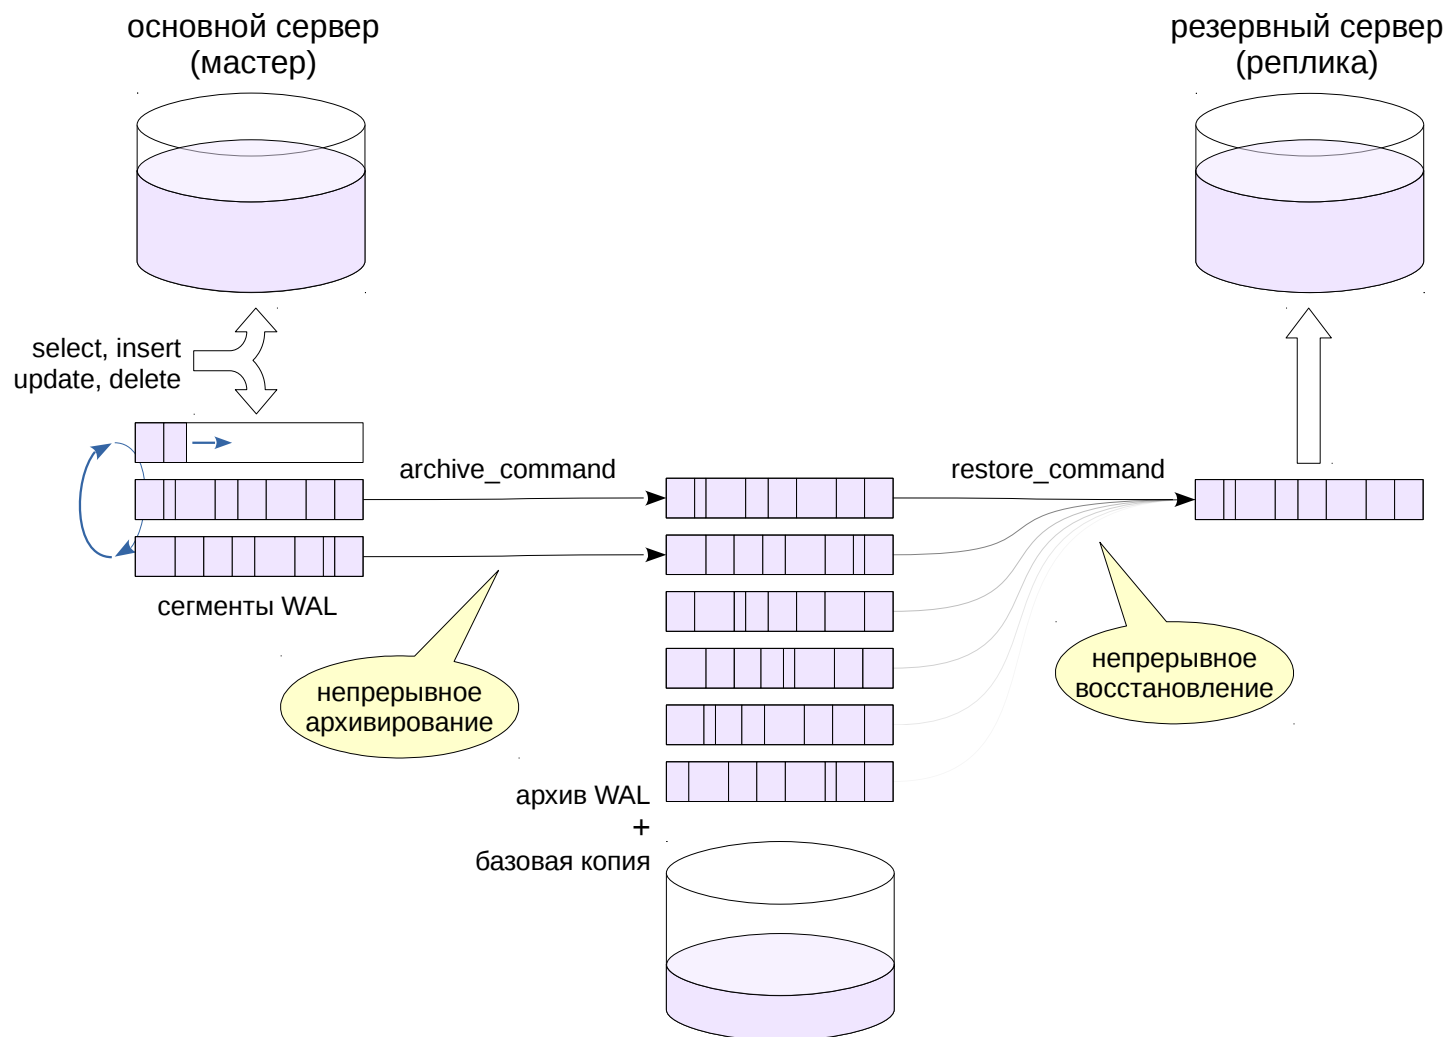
основной сервер
(мастер)

резервный сервер
(реплика)

select, insert
update, delete

archive_command

restore_command

сегменты WAL

непрерывное
архивирование

непрерывное
восстановление

архив WAL
+
базовая копия